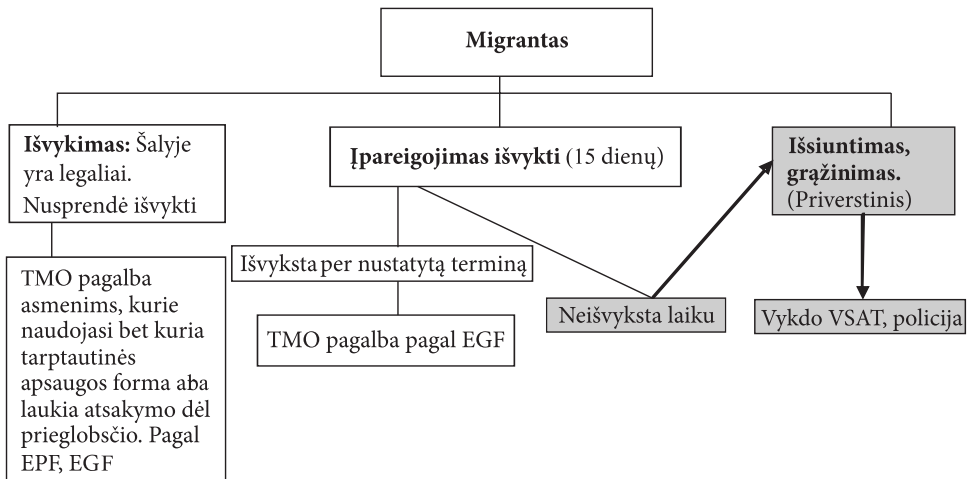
Migrantas

**Išvykimas:** Šalyje yra legaliai. Nusprendė išvykti

TMO pagalba asmenims, kurie naudojasi bet kuria tarptautinės apsaugos forma aba laukia atsakymo dėl prieglobsčio. Pagal EPF, EGF

**Įpareigojimas išvykti** (15 dienų)

Išvyksta per nustatytą terminą

TMO pagalba pagal EGF

Neišvyksta laiku

**Išsiuntimas, grąžinimas.** (Priverstinis)

Vykdo VSAT, policija